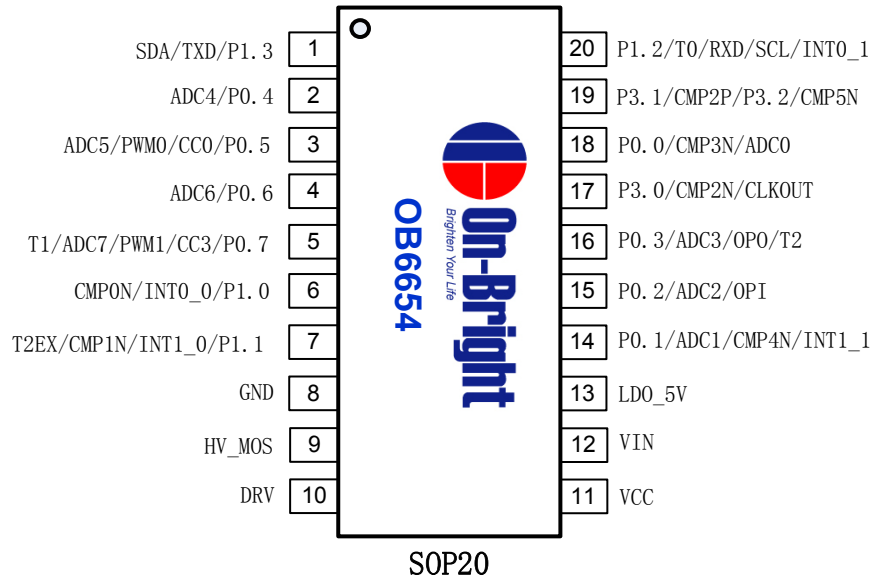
SDA/TXD/P1.3 1
ADC4/P0.4 2
ADC5/PWM0/CC0/P0.5 3
ADC6/P0.6 4
T1/ADC7/PWM1/CC3/P0.7 5
CMP0N/INT0_0/P1.0 6
T2EX/CMP1N/INT1_0/P1.1 7
GND 8
HV_MOS 9
DRV 10

20 P1.2/T0/RXD/SCL/INT0_1
19 P3.1/CMP2P/P3.2/CMP5N
18 P0.0/CMP3N/ADC0
17 P3.0/CMP2N/CLKOUT
16 P0.3/ADC3/OP0/T2
15 P0.2/ADC2/OPI
14 P0.1/ADC1/CMP4N/INT1_1
13 LDO_5V
12 VIN
11 VCC

On-Bright
Brighten Your Life
OB6654

SOP20